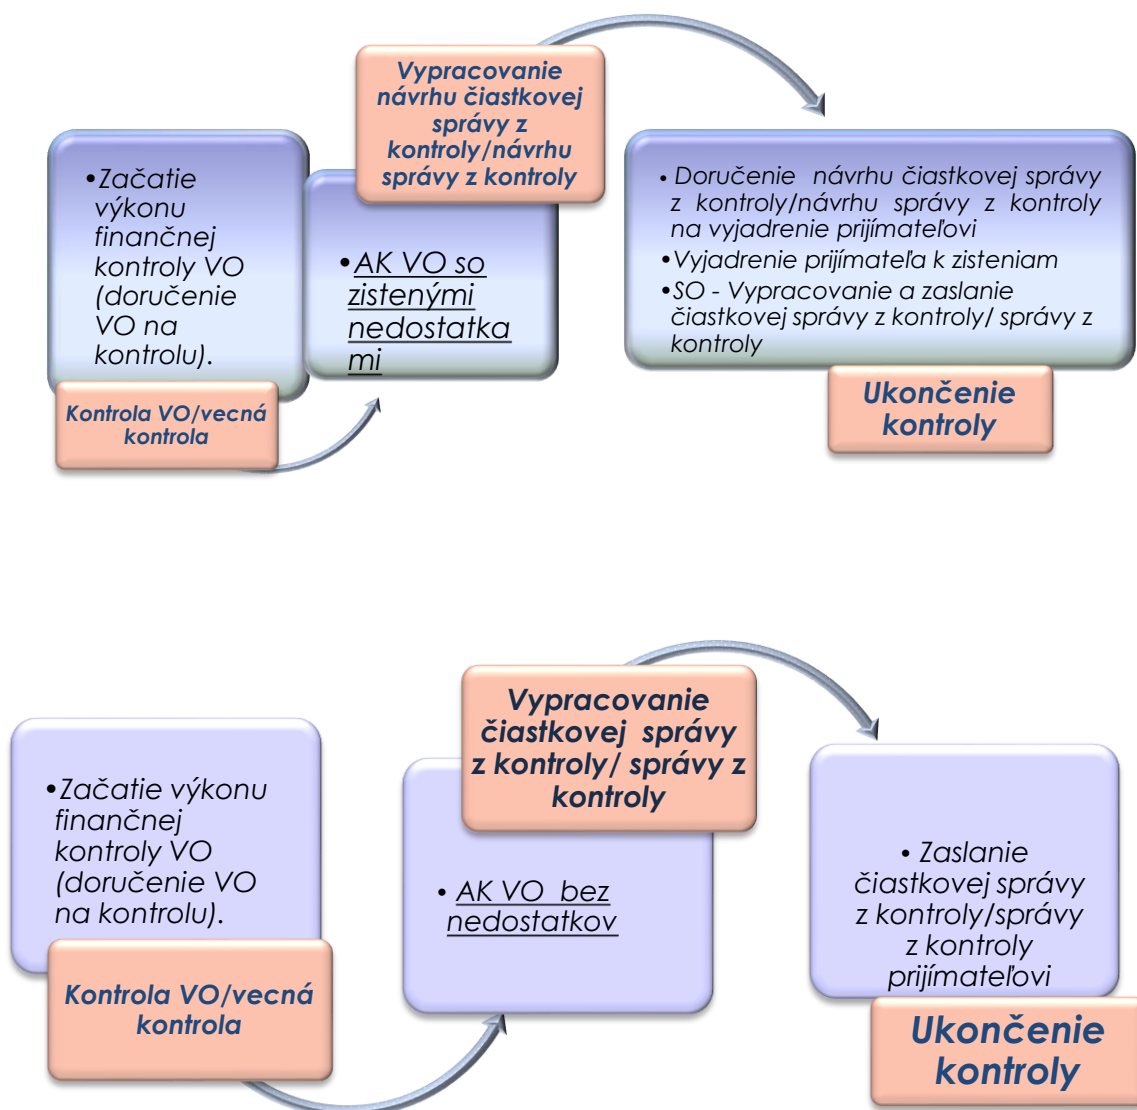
•Začatie výkonu finančnej kontroly VO (doručenie VO na kontrolu).

Kontrola VO/vecná kontrola

Vypracovanie návrhu čiastkovej správy z kontroly/návrhu správy z kontroly

•AK VO so zistenými nedostatkami

• Doručenie návrhu čiastkovej správy z kontroly/návrhu správy z kontroly na vyjadrenie prijímateľovi
•Vyjadrenie prijímateľa k zisteniam
•SO - Vypracovanie a zaslanie čiastkovej správy z kontroly/ správy z kontroly

Ukončenie kontroly

•Začatie výkonu finančnej kontroly VO (doručenie VO na kontrolu).

Kontrola VO/vecná kontrola

Vypracovanie čiastkovej správy z kontroly/ správy z kontroly

• AK VO bez nedostatkov

• Zaslanie čiastkovej správy z kontroly/správy z kontroly prijímateľovi

Ukončenie kontroly